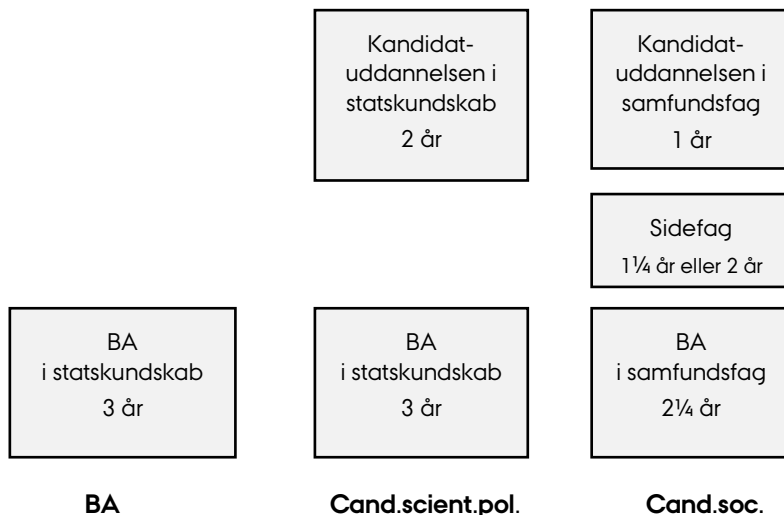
Kandidatuddannelsen i statskundskab
2 år

Kandidatuddannelsen i samfundsfag
1 år

Sidefag
1¼ år eller 2 år

BA
i statskundskab
3 år

BA
i statskundskab
3 år

BA
i samfundsfag
2¼ år

BA

Cand.scient.pol.

Cand.soc.